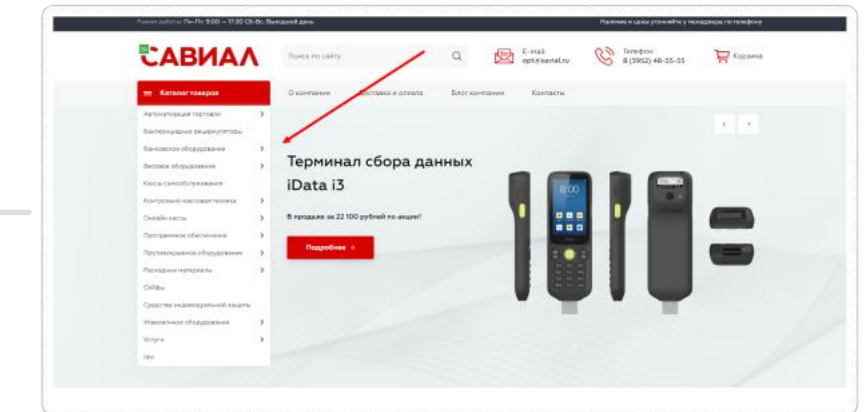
Режим работы: Пн-Пт: 9:00 — 17:30 Сб-Вс: Выходной день

Наличие и цены уточняйте у менеджера по телефону

САВИАЛ

Поиск по сайту

E-mail: opt@savial.ru

Телефон: 8 (3952) 48-55-55

Корзина

Каталог товаров

О компании

Доставка и оплата

Блог компании

Контакты

Автоматизация торговли

Бактерицидные рециркуляторы

Банковское оборудование

Весовое оборудование

Кассы самообслуживания

Контрольно-кассовая техника

Онлайн кассы

Программное обеспечение

Промышленное оборудование

Расходные материалы

Сейфы

Средства индивидуальной защиты

Упаковочное оборудование

Услуги

Нет

Терминал сбора данных iData i3

В продаже за 22 100 рублей по акции!

Подробнее →

8:00